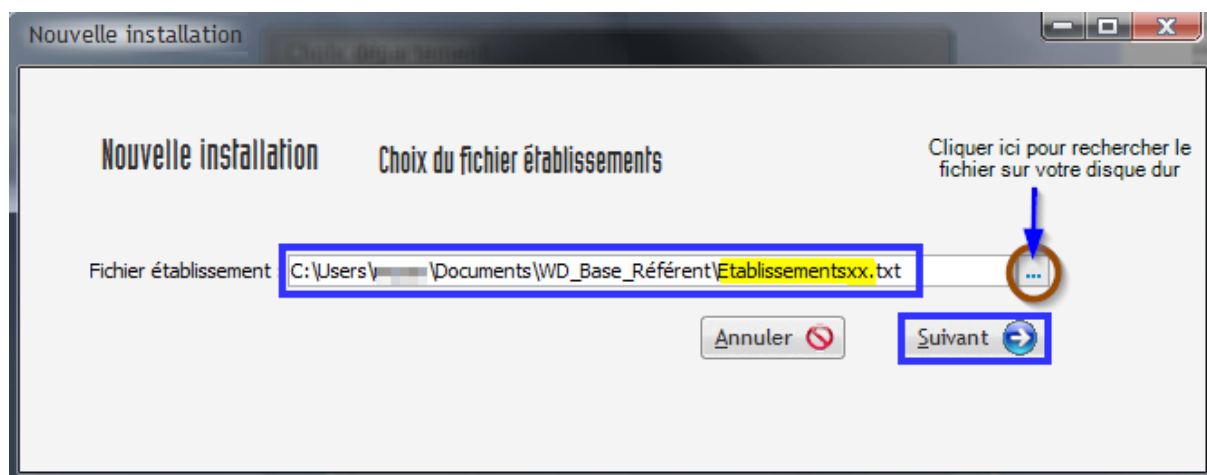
Nouvelle installation

Nouvelle installation

Choix du fichier établissements

Cliquer ici pour rechercher le fichier sur votre disque dur

Fichier établissement

C:\Users\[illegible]\Documents\WD_Base_Référent\Etablissementsxx.txt

...

Annuler

Suivant